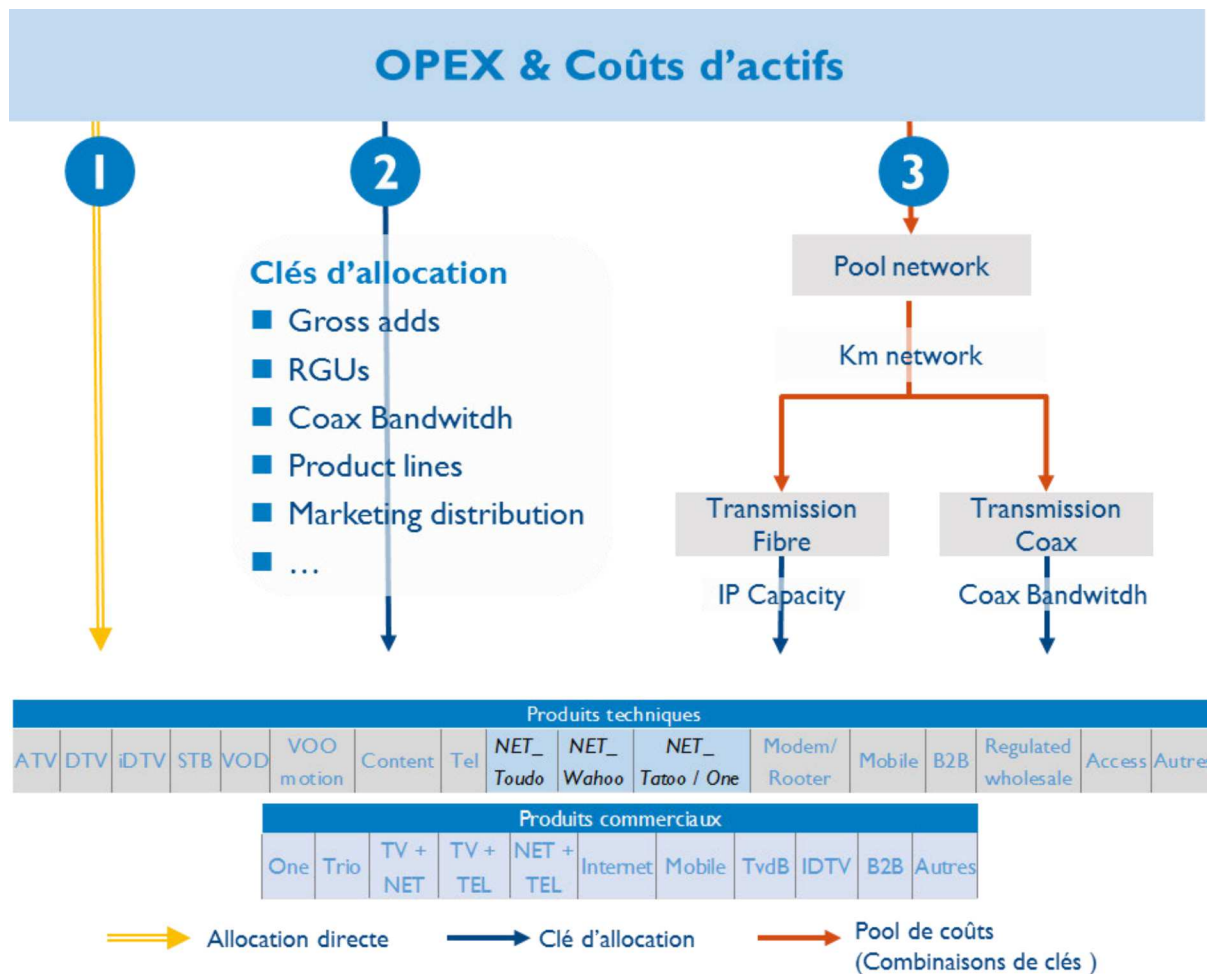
OPEX & Coûts d'actifs

1

2

3

Clés d'allocation
- Gross adds
- RGUs
- Coax Bandwitdh
- Product lines
- Marketing distribution
- …

Pool network

Km network

Transmission Fibre

Transmission Coax

IP Capacity

Coax Bandwitdh

Produits techniques

| ATV | DTV | iDTV | STB | VOD | VOO motion | Content | Tel | NET_ Toudo | NET_ Wahoo | NET_ Tatoo / One | Modem/ Rooter | Mobile | B2B | Regulated wholesale | Access | Autre |
|---|---|---|---|---|---|---|---|---|---|---|---|---|---|---|---|---|

Produits commerciaux

| One | Trio | TV + NET | TV + TEL | NET + TEL | Internet | Mobile | TvdB | IDTV | B2B | Autres |
|---|---|---|---|---|---|---|---|---|---|---|

Allocation directe

Clé d'allocation

Pool de coûts (Combinaisons de clés )